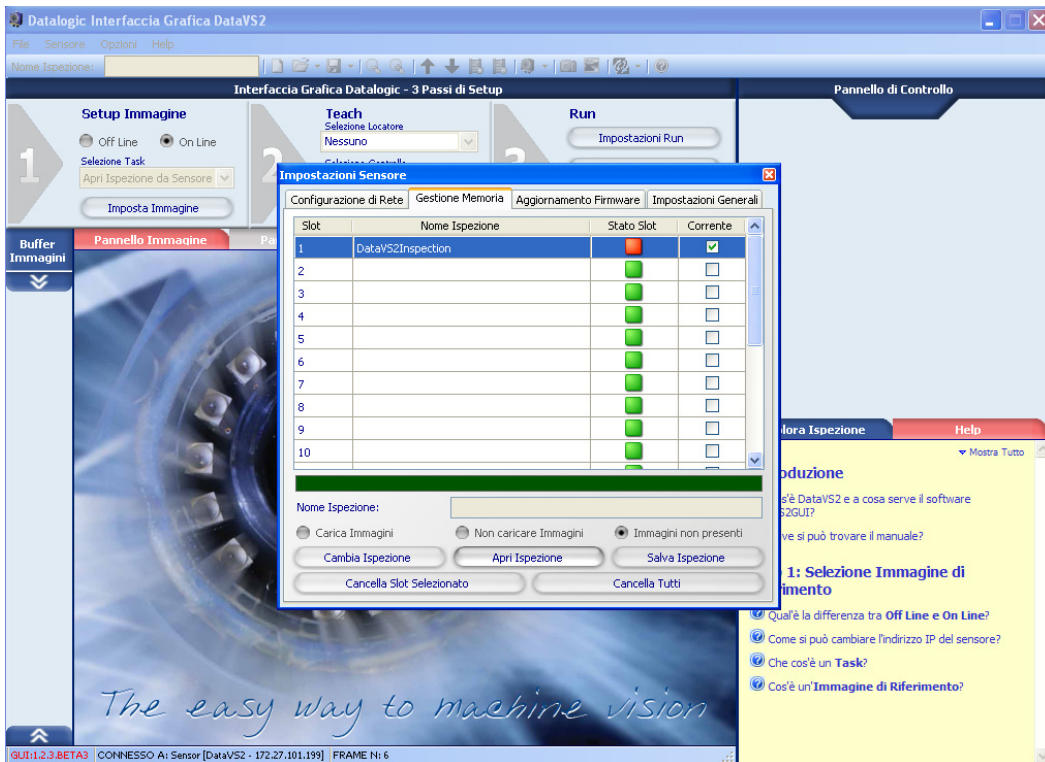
Datalogic Interfaccia Grafica DataVS2

File Sensore Opzioni Help

Nome Ispezione:

Interfaccia Grafica Datalogic - 3 Passi di Setup

Pannello di Controllo

1

Setup Immagine

Off Line On Line

Selezione Task

Apri Ispezione da Sensore

Imposta Immagine

2

Teach

Selezione Locatore

Nessuno

3

Run

Impostazioni Run

Buffer Immagini

Pannello Immagine

Impostazioni Sensore

Configurazione di Rete | Gestione Memoria | Aggiornamento Firmware | Impostazioni Generali

| Slot | Nome Ispezione | Stato Slot | Corrente |
|---|---|---|---|
| 1 | DataVS2Inspection | | ✓ |
| 2 | | | |
| 3 | | | |
| 4 | | | |
| 5 | | | |
| 6 | | | |
| 7 | | | |
| 8 | | | |
| 9 | | | |
| 10 | | | |

Nome Ispezione:

Carica Immagini Non caricare Immagini Immagini non presenti

Cambia Ispezione Apri Ispezione Salva Ispezione

Cancella Slot Selezionato Cancella Tutti

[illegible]lora Ispezione Help

Mostra Tutto

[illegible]oduzione

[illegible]s'è DataVS2 e a cosa serve il software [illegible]S2GUI?

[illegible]ve si può trovare il manuale?

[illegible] 1: Selezione Immagine di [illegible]rimento

Qual'è la differenza tra Off Line e On Line?

Come si può cambiare l'indirizzo IP del sensore?

Che cos'è un Task?

Cos'è un'Immagine di Riferimento?

The easy way to machine vision

GUI:1.2.3.BETA3 CONNESSO A: Sensor [DataVS2 - 172.27.101.199] FRAME N: 6